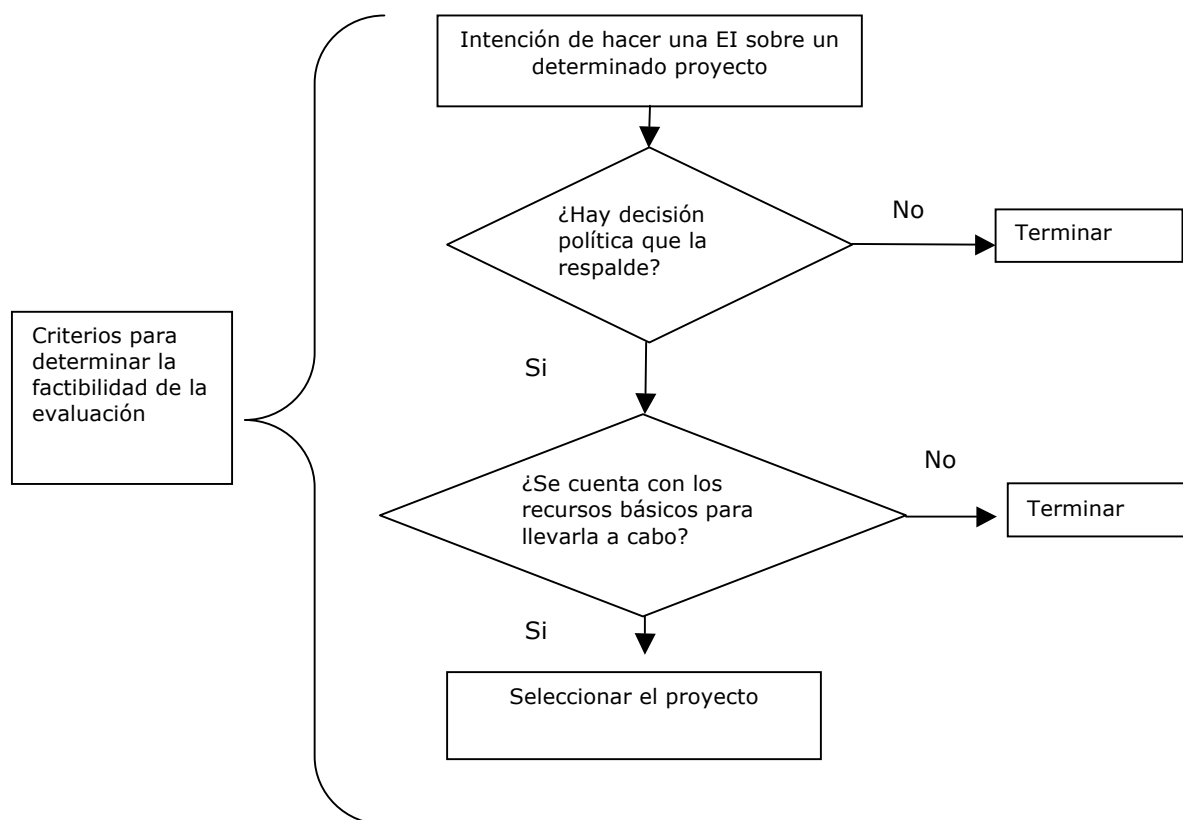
Criterios para determinar la factibilidad de la evaluación

Intención de hacer una EI sobre un determinado proyecto

¿Hay decisión política que la respalde?

No

Terminar

Si

¿Se cuenta con los recursos básicos para llevarla a cabo?

No

Terminar

Si

Seleccionar el proyecto